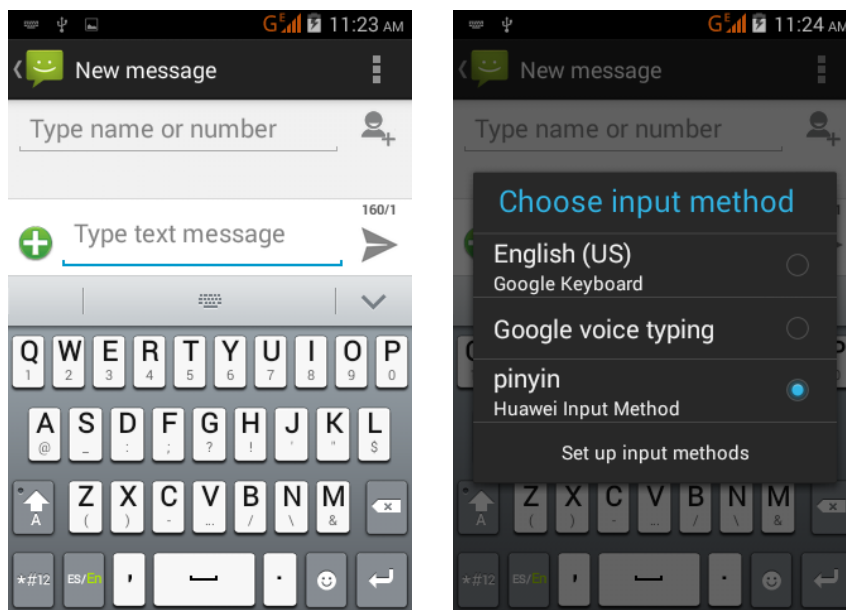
G E 11:23 AM

New message

Type name or number

160/1

Type text message

Q W E R T Y U I O P
1 2 3 4 5 6 7 8 9 0

A S D F G H J K L
@ _ : ; ? ! ' " $

Z X C V B N M
A ( ) - ... / \ &

*#12 ES/En , .

G E 11:24 AM

New message

Type name or number

Choose input method

English (US)
Google Keyboard

Google voice typing

pinyin
Huawei Input Method

Set up input methods

Z X C V B N M
A ( ) - ... / \ &

*#12 ES/En , .